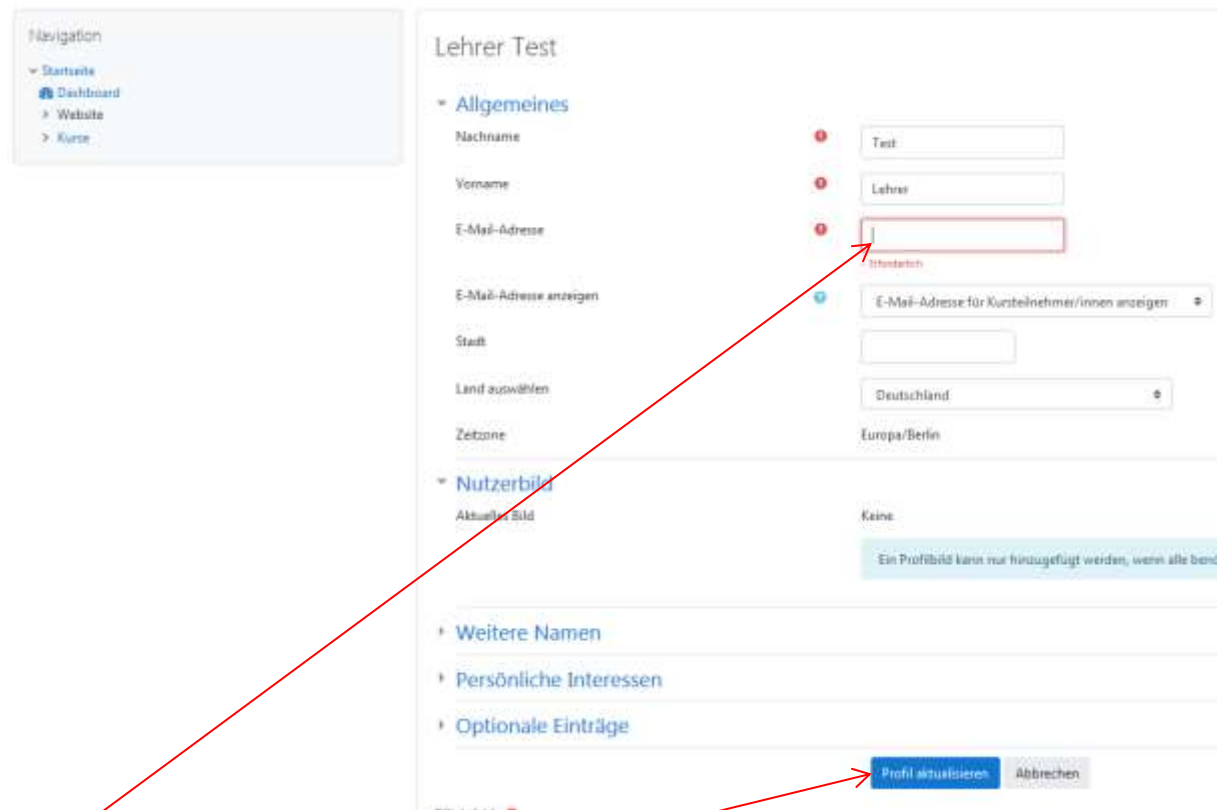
Navigation

Startseite
Dashboard
Website
Kurse

Lehrer Test

Allgemeines

Nachname
Test

Vorname
Lehrer

E-Mail-Adresse
Erforderlich

E-Mail-Adresse anzeigen
E-Mail-Adresse für Kursteilnehmer/innen anzeigen

Stadt

Land auswählen
Deutschland

Zeitzone
Europa/Berlin

Nutzerbild

Aktuelles Bild
Keine

Ein Profilbild kann nur hinzugefügt werden, wenn alle bend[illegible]

Weitere Namen

Persönliche Interessen

Optionale Einträge

Profil aktualisieren
Abbrechen

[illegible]